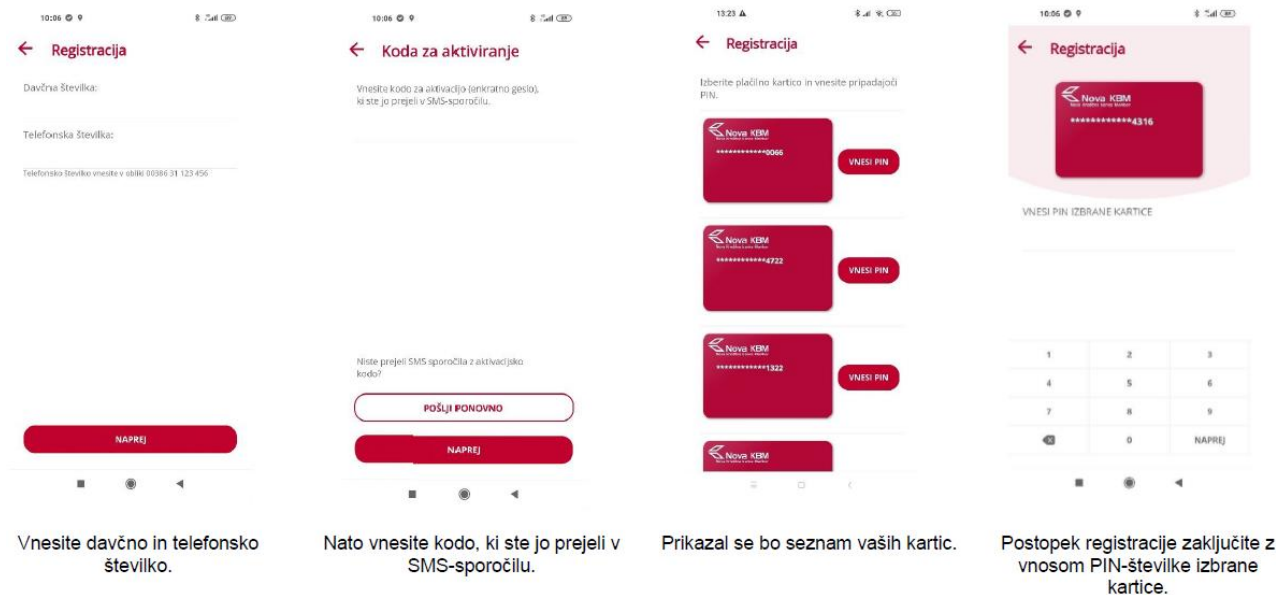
10:06

Registracija

Davčna številka:

Telefonska številka:

Telefonsko številko vnesite v obliki 00386 31 123 456

NAPREJ

Vnesite davčno in telefonsko številko.

10:06

Koda za aktiviranje

Vnesite kodo za aktivacijo (enkratno geslo), ki ste jo prejeli v SMS-sporočilu.

Niste prejeli SMS sporočila z aktivacijsko kodo?

POŠLJI PONOVNO

NAPREJ

Nato vnesite kodo, ki ste jo prejeli v SMS-sporočilu.

13:23

Registracija

Izberite plačilno kartico in vnesite pripadajoči PIN.

Nova KBM
************0066
VNESI PIN

Nova KBM
************4722
VNESI PIN

Nova KBM
************1322
VNESI PIN

Nova KBM

Prikazal se bo seznam vaših kartic.

10:06

Registracija

Nova KBM
************4316

VNESI PIN IZBRANE KARTICE

| 1 | 2 | 3 |
|---|---|---|
| 4 | 5 | 6 |
| 7 | 8 | 9 |
|  | 0 | NAPREJ |

Postopek registracije zaključite z vnosom PIN-številke izbrane kartice.